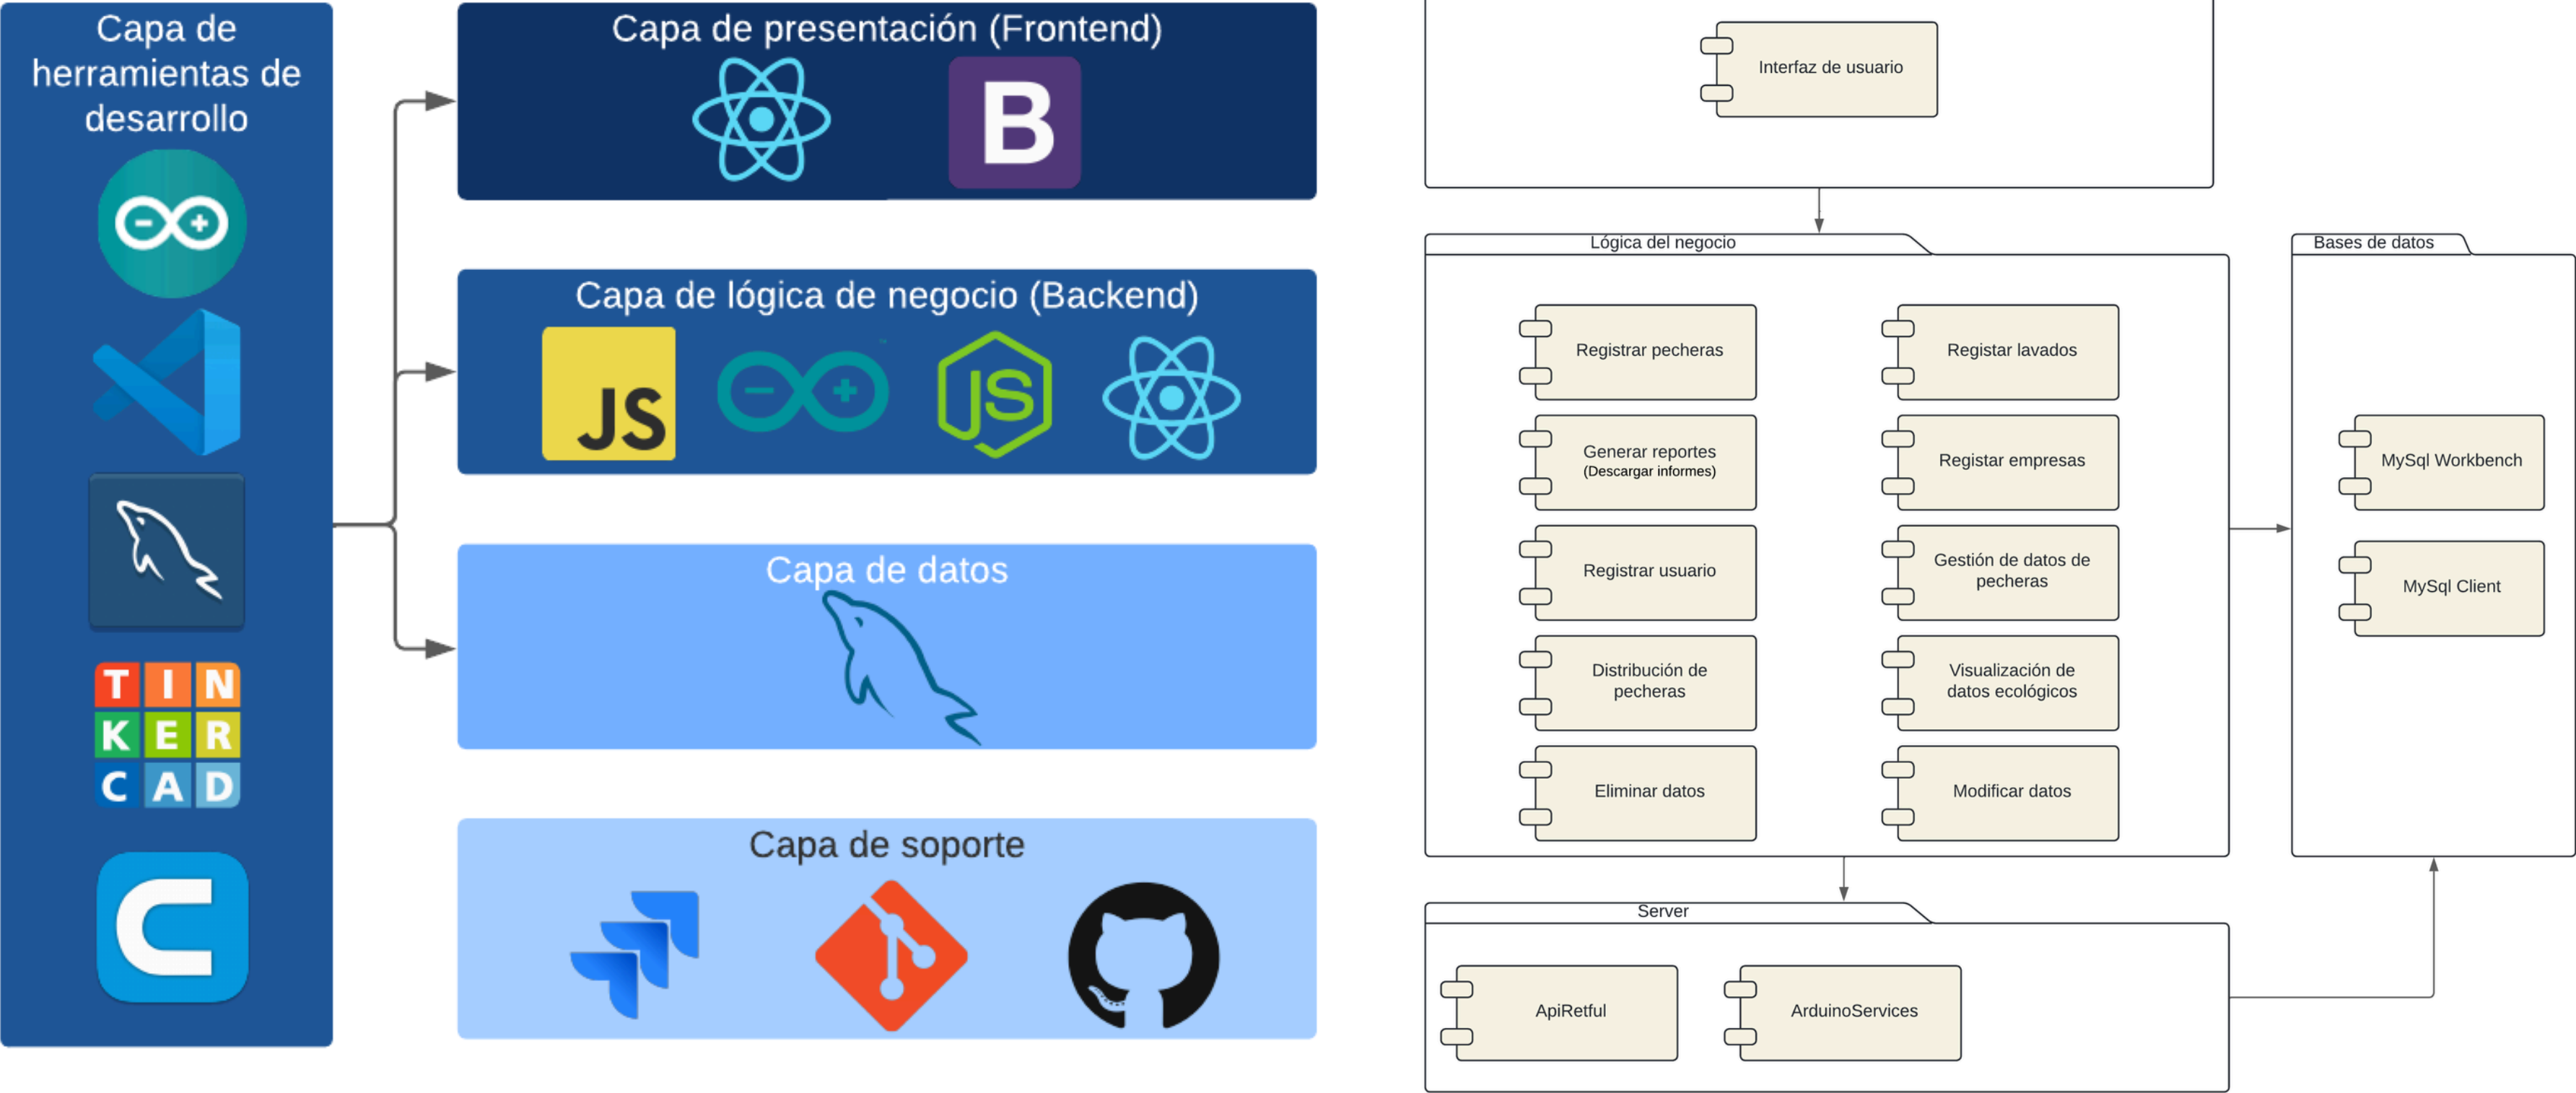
Capa de herramientas de desarrollo

TIN
KER
CAD

Capa de presentación (Frontend)

B

Capa de lógica de negocio (Backend)

JS

Capa de datos

Capa de soporte

Interfaz de usuario

Lógica del negocio

Registrar pecheras

Registar lavados

Generar reportes
(Descargar informes)

Registar empresas

Registrar usuario

Gestión de datos de pecheras

Distribución de pecheras

Visualización de datos ecológicos

Eliminar datos

Modificar datos

Bases de datos

MySql Workbench

MySql Client

Server

ApiRetful

ArduinoServices